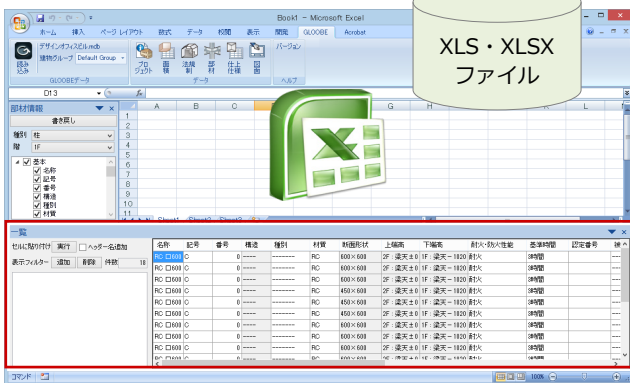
Book1 - Microsoft Excel

XLS・XLSX ファイル

ホーム 挿入 ページレイアウト 数式 データ 校閲 表示 開発 GLOOBE Acrobat

デザインオフィス2.mdb
建物グループ Default Group
読み込み
GLOOBEデータ
プロジェクト 面積 法規制 部材 仕上仕様 図面
データ
バージョン
ヘルプ

D13

部材情報
書き戻し
種別 柱
階 1F
基本
名称
記号
番号
構造
種別
材質

A B C G H L
1 2 3 4 5 6 7 8 9 10 11
Sheet1 Sheet2 Sheet3

一覧
セルに貼り付け 実行 ヘッダー名追加
表示フィルター 追加 削除 件数 18

| 名称 | 記号 | 番号 | 構造 | 種別 | 材質 | 断面形状 | 上端高 | 下端高 | 耐火・防火性能 | 基準時間 | 認定番号 |
|---|---|---|---|---|---|---|---|---|---|---|---|
| RC □600 | C | 0 | ---- | -------- | RC | 600×600 | 2F : 梁天±0 | 1F : 梁天－1020 | 耐火 | 3時間 | |
| RC □600 | C | 0 | ---- | -------- | RC | 600×600 | 2F : 梁天±0 | 1F : 梁天－1020 | 耐火 | 3時間 | |
| RC □600 | C | 0 | ---- | -------- | RC | 600×600 | 2F : 梁天±0 | 1F : 梁天－1020 | 耐火 | 3時間 | |
| RC □600 | C | 0 | ---- | -------- | RC | 450×600 | 2F : 梁天±0 | 1F : 梁天－1020 | 耐火 | 3時間 | |
| RC □600 | C | 0 | ---- | -------- | RC | 450×600 | 2F : 梁天±0 | 1F : 梁天－1020 | 耐火 | 3時間 | |
| RC □600 | C | 0 | ---- | -------- | RC | 600×600 | 2F : 梁天±0 | 1F : 梁天－1020 | 耐火 | 3時間 | |
| RC □600 | C | 0 | ---- | -------- | RC | 600×600 | 2F : 梁天±0 | 1F : 梁天－1020 | 耐火 | 3時間 | |
| RC □600 | C | 0 | ---- | -------- | RC | 450×600 | 2F : 梁天±0 | 1F : 梁天－1020 | 耐火 | 3時間 | |
| RC □600 | C | 0 | ---- | -------- | RC | 600×600 | 2F : 梁天±0 | 1F : 梁天－1020 | 耐火 | 3時間 | |
| RC □600 | C | 0 | ---- | -------- | RC | 600×600 | 2F : 梁天±0 | 1F : 梁天－1020 | 耐火 | 3時間 | |

コマンド
100%